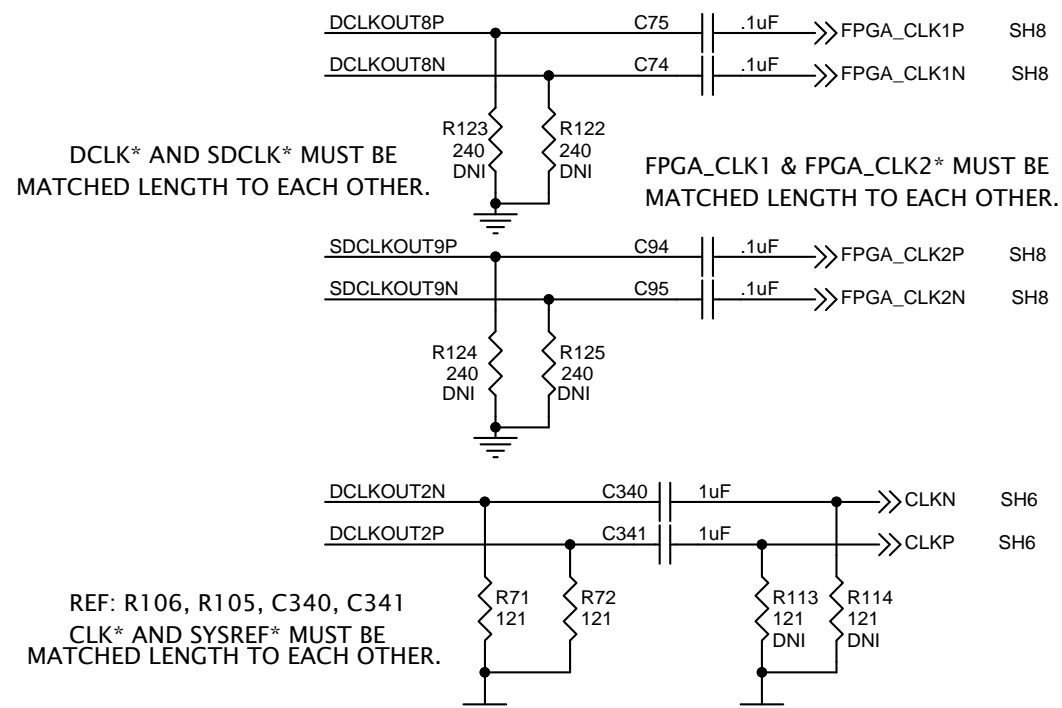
DCLKOUT8P
C75
.1uF
FPGA_CLK1P
SH8
DCLKOUT8N
C74
.1uF
FPGA_CLK1N
SH8
R123
240
DNI
R122
240
DNI

DCLK* AND SDCLK* MUST BE MATCHED LENGTH TO EACH OTHER.

FPGA_CLK1 & FPGA_CLK2* MUST BE MATCHED LENGTH TO EACH OTHER.

SDCLKOUT9P
C94
.1uF
FPGA_CLK2P
SH8
SDCLKOUT9N
C95
.1uF
FPGA_CLK2N
SH8
R124
240
DNI
R125
240
DNI

DCLKOUT2N
C340
1uF
CLKN
SH6
DCLKOUT2P
C341
1uF
CLKP
SH6
R71
121
R72
121
R113
121
DNI
R114
121
DNI

REF: R106, R105, C340, C341

CLK* AND SYSREF* MUST BE MATCHED LENGTH TO EACH OTHER.